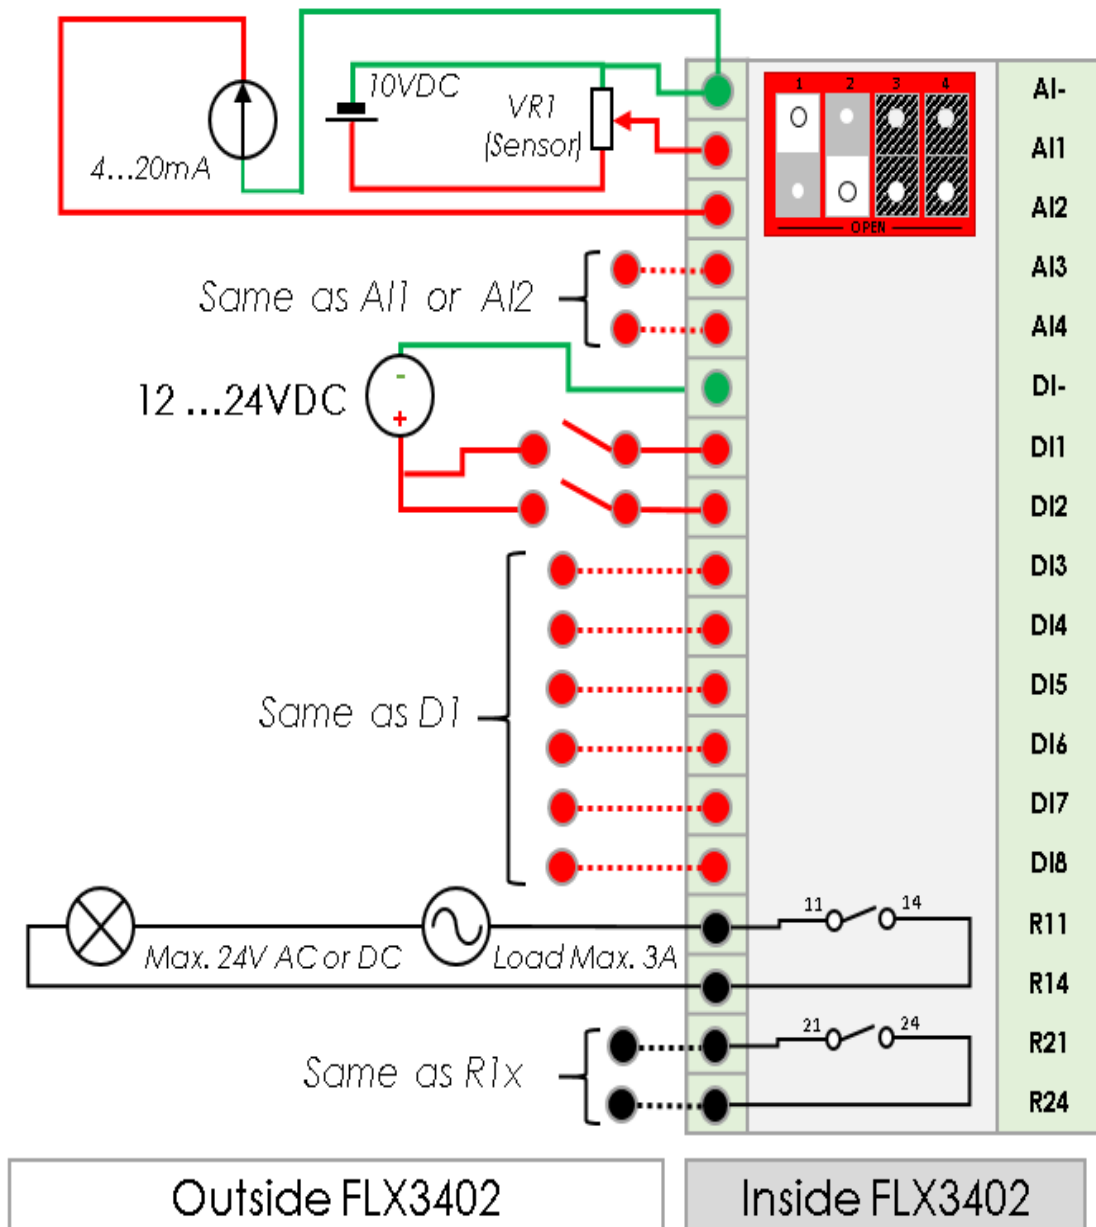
10VDC
VR1
(Sensor)
4...20mA
1 2 3 4
OPEN
AI-
AI1
AI2
AI3
AI4
DI-
DI1
DI2
DI3
DI4
DI5
DI6
DI7
DI8
R11
R14
R21
R24
Same as AI1 or AI2
12 ...24VDC
-
+
Same as D1
11
14
Max. 24V AC or DC
Load Max. 3A
21
24
Same as R1x
Outside FLX3402
Inside FLX3402